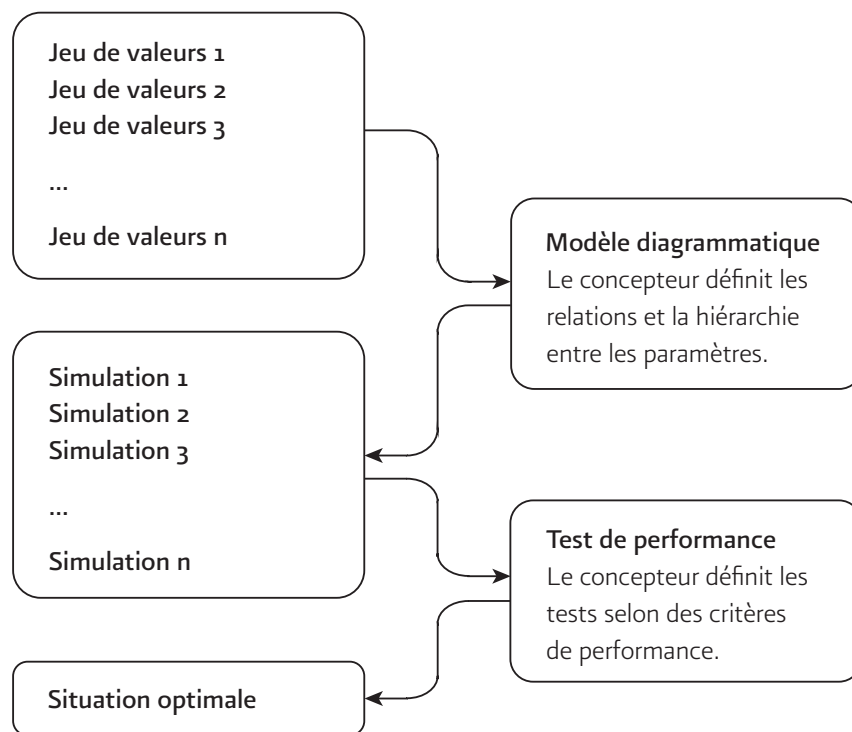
Jeu de valeurs 1
Jeu de valeurs 2
Jeu de valeurs 3
...
Jeu de valeurs n

Modèle diagrammatique
Le concepteur définit les relations et la hiérarchie entre les paramètres.

Simulation 1
Simulation 2
Simulation 3
...
Simulation n

Test de performance
Le concepteur définit les tests selon des critères de performance.

Situation optimale